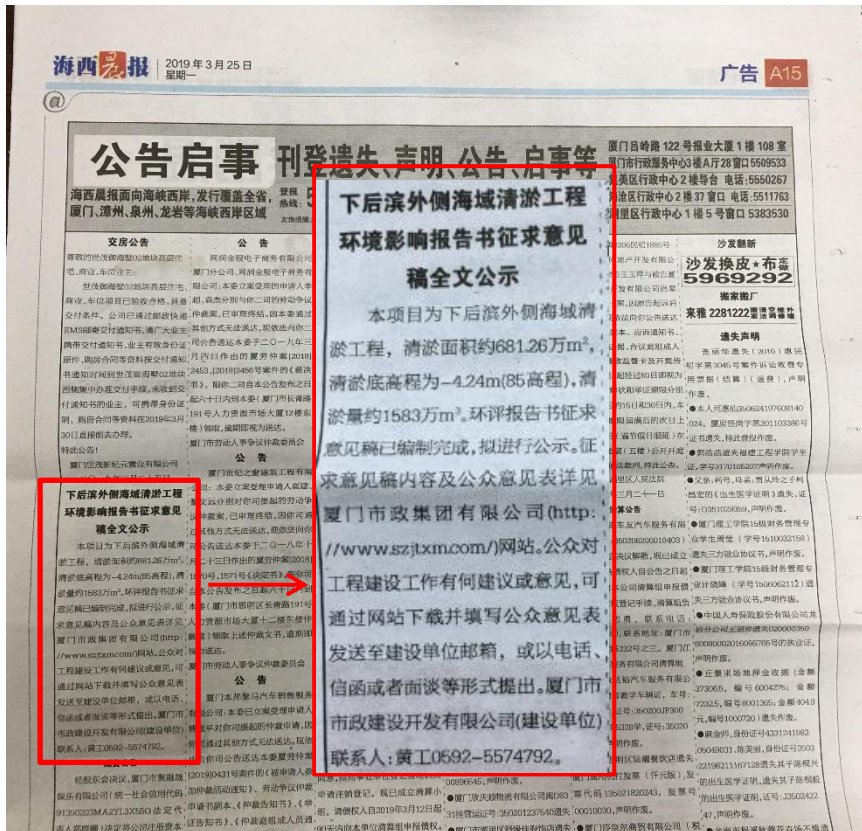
海西晨报 2019年3月25日 星期一

广告 A15

公告启事 刊登遗失、声明、公告、启事等

海西晨报面向海峡西岸,发行覆盖全省,厦门、漳州、泉州、龙岩等海峡西岸区域

厦门吕岭路122号报业大厦1楼108室
厦门市行政服务中心3楼A厅28窗口 5509533
思明区行政中心2楼号台 电话:5550267
海沧区行政中心2楼37窗口 电话:5511763
翔安区行政中心1楼5号窗口 5383530

交房公告

公 告

沙发翻新
沙发换皮+布 5969292
搬家搬厂
来雅 2281222

遗失声明

下后滨外侧海域清淤工程环境影响报告书征求意见稿全文公示

本项目为下后滨外侧海域清淤工程,清淤面积约681.26万m²,清淤底高程为-4.24m(85高程),清淤量约1583万m³。环评报告书征求意见稿已编制完成,拟进行公示。征求意见稿内容及公众意见表详见厦门市政集团有限公司(http://www.szjtxm.com/)网站。公众对工程建设工作有何建议或意见,可通过网站下载并填写公众意见表发送至建设单位邮箱,或以电话、信函或者面谈等形式提出。厦门市市政建设开发有限公司(建设单位)联系人:黄工0592-5574792。

下后滨外侧海域清淤工程环境影响报告书征求意见稿全文公示

本项目为下后滨外侧海域清淤工程,清淤面积约681.26万m²,清淤底高程为-4.24m(85高程),清淤量约1583万m³。环评报告书征求意见稿已编制完成,拟进行公示。征求意见稿内容及公众意见表详见厦门市政集团有限公司(http://www.szjtxm.com/)网站。公众对工程建设工作有何建议或意见,可通过网站下载并填写公众意见表发送至建设单位邮箱,或以电话、信函或者面谈等形式提出。厦门市市政建设开发有限公司(建设单位)联系人:黄工0592-5574792。

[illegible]